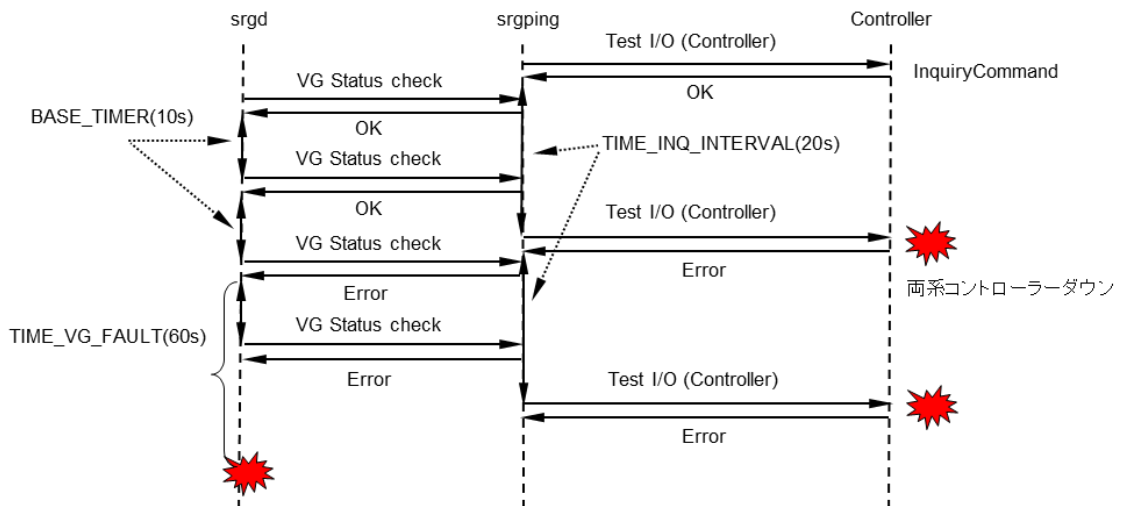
srgd
srgping
Controller

Test I/O (Controller)
InquiryCommand
VG Status check
OK
BASE_TIMER(10s)
OK
TIME_INQ_INTERVAL(20s)
VG Status check
OK
Test I/O (Controller)
VG Status check
Error
Error
両系コントローラーダウン
TIME_VG_FAULT(60s)
VG Status check
Error
Test I/O (Controller)
Error